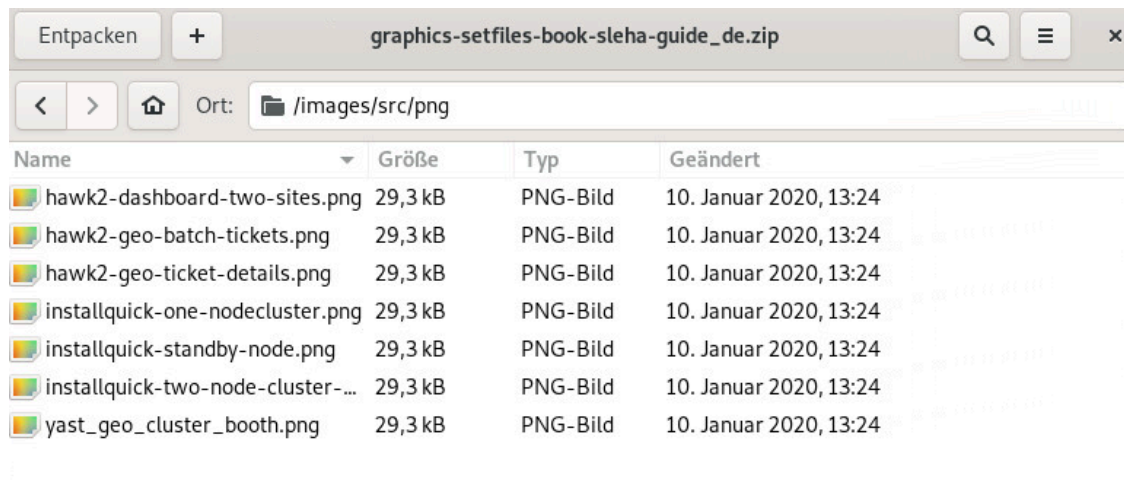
Entpacken + graphics-setfiles-book-sleha-guide_de.zip ×

Ort: /images/src/png

| Name | Größe | Typ | Geändert |
|---|---|---|---|
| hawk2-dashboard-two-sites.png | 29,3 kB | PNG-Bild | 10. Januar 2020, 13:24 |
| hawk2-geo-batch-tickets.png | 29,3 kB | PNG-Bild | 10. Januar 2020, 13:24 |
| hawk2-geo-ticket-details.png | 29,3 kB | PNG-Bild | 10. Januar 2020, 13:24 |
| installquick-one-nodecluster.png | 29,3 kB | PNG-Bild | 10. Januar 2020, 13:24 |
| installquick-standby-node.png | 29,3 kB | PNG-Bild | 10. Januar 2020, 13:24 |
| installquick-two-node-cluster-... | 29,3 kB | PNG-Bild | 10. Januar 2020, 13:24 |
| yast_geo_cluster_booth.png | 29,3 kB | PNG-Bild | 10. Januar 2020, 13:24 |